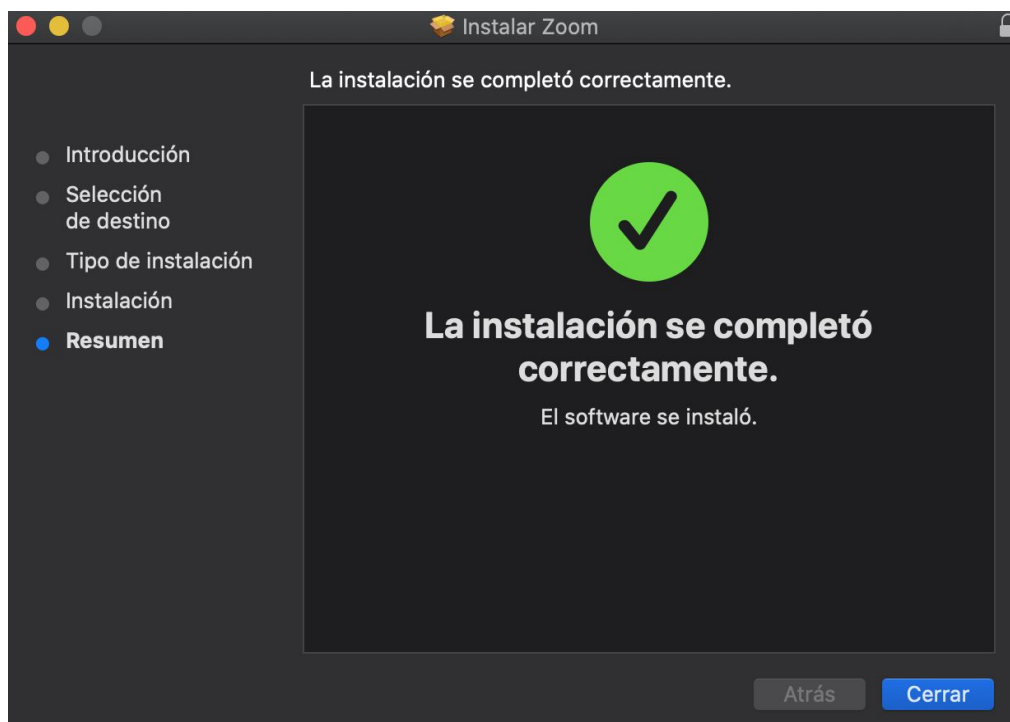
Instalar Zoom

La instalación se completó correctamente.

Introducción
Selección de destino
Tipo de instalación
Instalación
Resumen

La instalación se completó correctamente.

El software se instaló.

Atrás
Cerrar